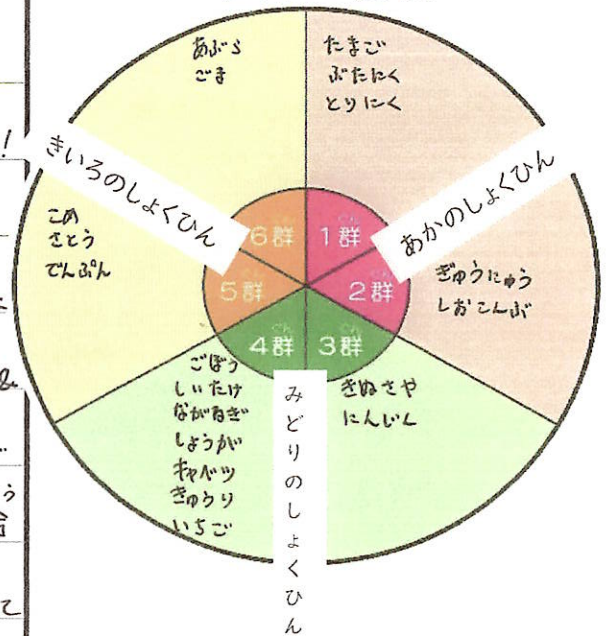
あぶら
ごま

たまご
ぶたにく
とりにく

きいろのしょくひん

あかのしょくひん

こめ
さとう
でんぷん

6群
1群
5群
2群
4群
3群

ぎゅうにゅう
しおこんぶ

ごぼう
しいたけ
ながねぎ
しょうが
キャベツ
きゅうり
いちご

きぬさや
にんじん

みどりのしょくひん